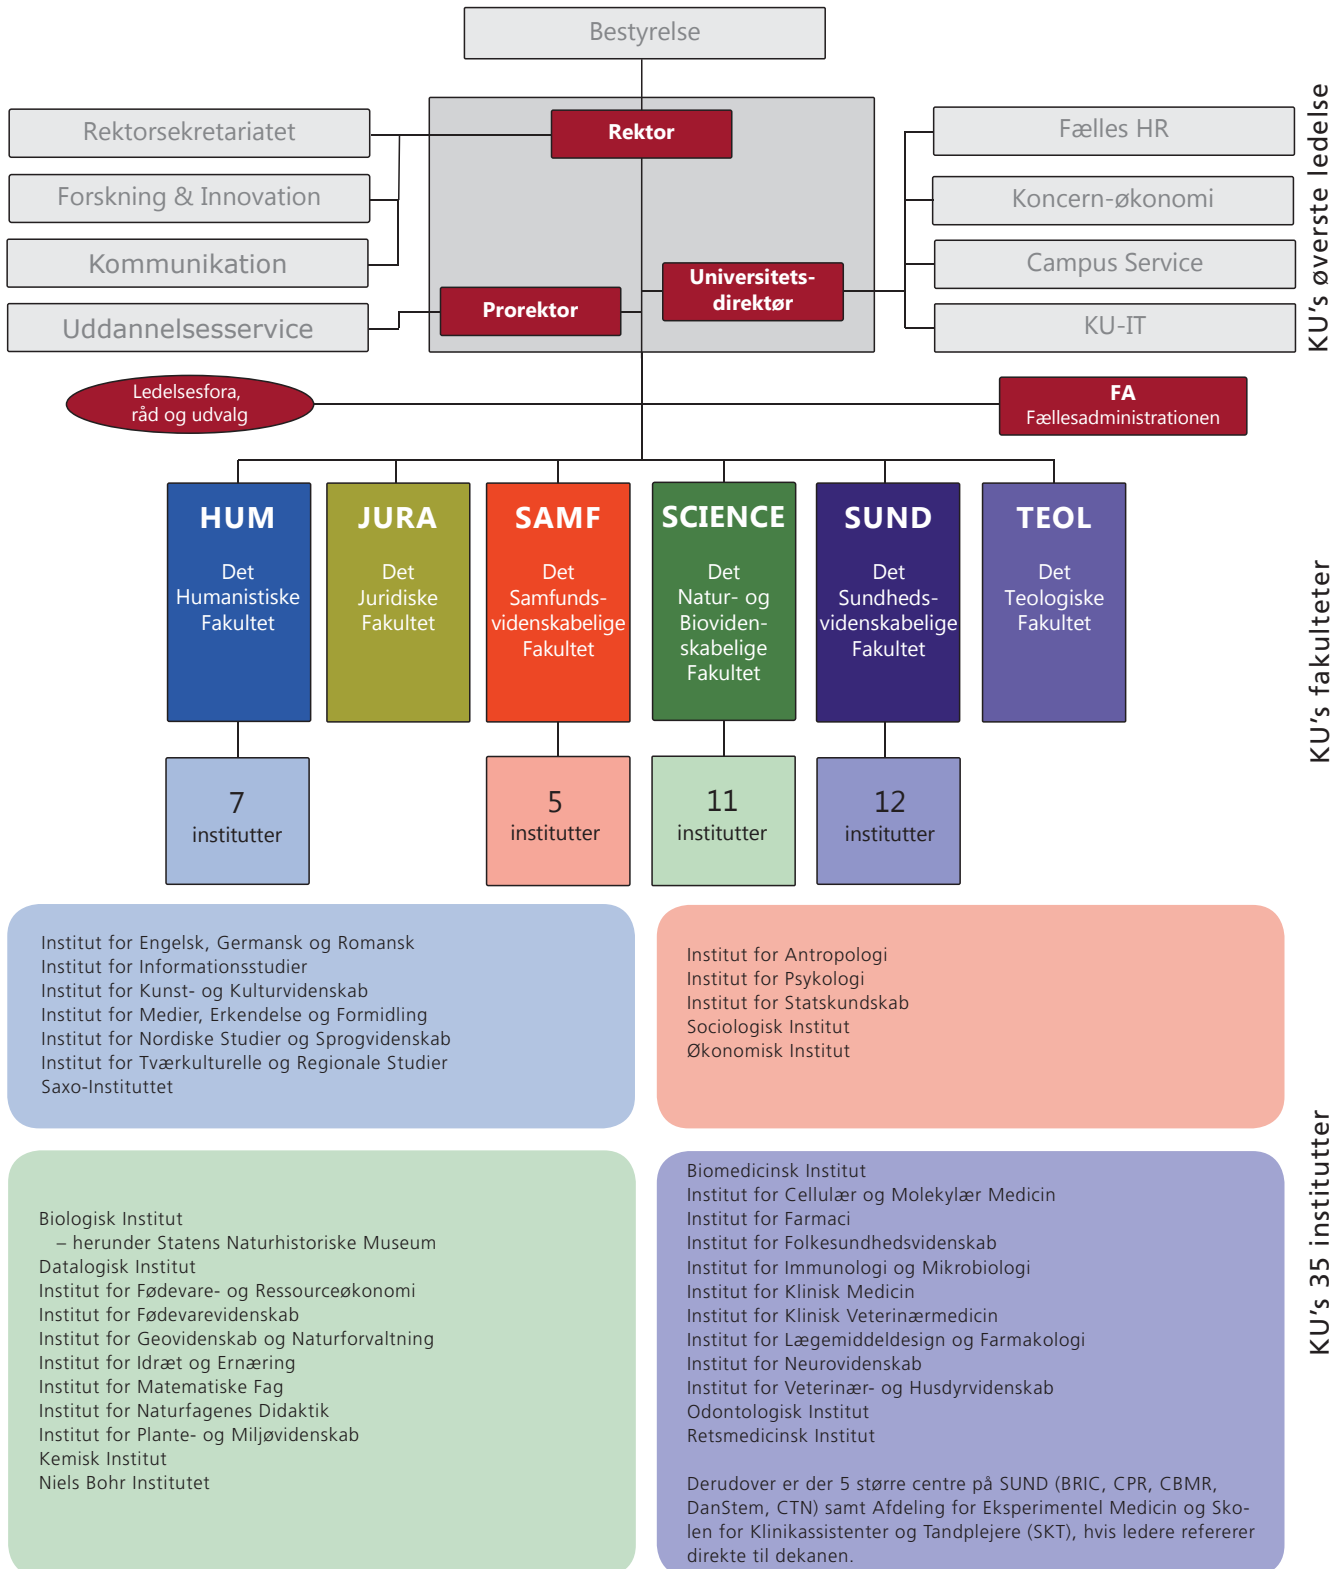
Bestyrelse

Rektorsekretariatet
Forskning & Innovation
Kommunikation
Uddannelsesservice

Rektor
Prorektor
Universitets-direktør

Fælles HR
Koncern-økonomi
Campus Service
KU-IT

KU's øverste ledelse

Ledelsesfora, råd og udvalg

FA
Fællesadministrationen

HUM
Det Humanistiske Fakultet

JURA
Det Juridiske Fakultet

SAMF
Det Samfundsvidenskabelige Fakultet

SCIENCE
Det Natur- og Biovidenskabelige Fakultet

SUND
Det Sundhedsvidenskabelige Fakultet

TEOL
Det Teologiske Fakultet

KU's fakulteter

7
institutter

5
institutter

11
institutter

12
institutter

Institut for Engelsk, Germansk og Romansk
Institut for Informationsstudier
Institut for Kunst- og Kulturvidenskab
Institut for Medier, Erkendelse og Formidling
Institut for Nordiske Studier og Sprogvidenskab
Institut for Tværkulturelle og Regionale Studier
Saxo-Instituttet

Institut for Antropologi
Institut for Psykologi
Institut for Statskundskab
Sociologisk Institut
Økonomisk Institut

Biologisk Institut
– herunder Statens Naturhistoriske Museum
Datalogisk Institut
Institut for Fødevare- og Ressourceøkonomi
Institut for Fødevarevidenskab
Institut for Geovidenskab og Naturforvaltning
Institut for Idræt og Ernæring
Institut for Matematiske Fag
Institut for Naturfagenes Didaktik
Institut for Plante- og Miljøvidenskab
Kemisk Institut
Niels Bohr Institutet

Biomedicinsk Institut
Institut for Cellulær og Molekylær Medicin
Institut for Farmaci
Institut for Folkesundhedsvidenskab
Institut for Immunologi og Mikrobiologi
Institut for Klinisk Medicin
Institut for Klinisk Veterinærmedicin
Institut for Lægemiddeldesign og Farmakologi
Institut for Neurovidenskab
Institut for Veterinær- og Husdyrvidenskab
Odontologisk Institut
Retsmedicinsk Institut

Derudover er der 5 større centre på SUND (BRIC, CPR, CBMR, DanStem, CTN) samt Afdeling for Eksperimentel Medicin og Skolen for Klinikassistenter og Tandplejere (SKT), hvis ledere refererer direkte til dekanen.

KU's 35 institutter